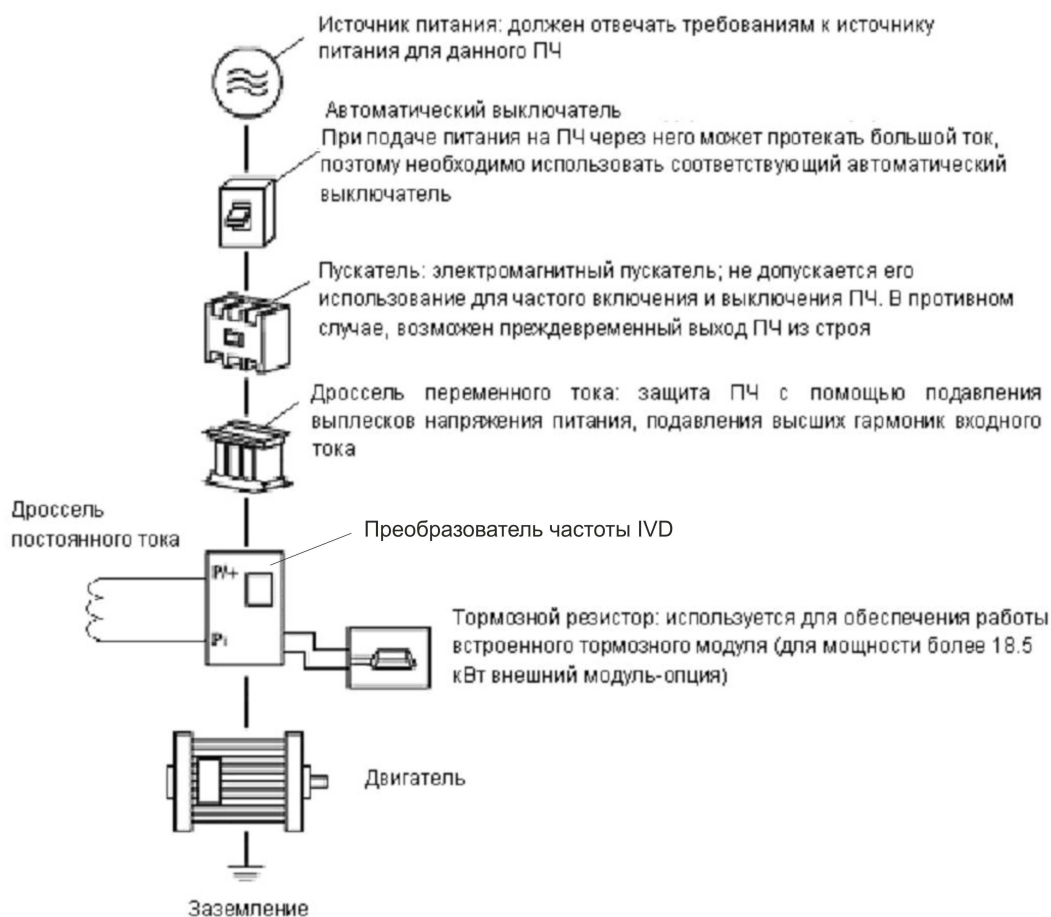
Источник питания: должен отвечать требованиям к источнику питания для данного ПЧ

Автоматический выключатель
При подаче питания на ПЧ через него может протекать большой ток, поэтому необходимо использовать соответствующий автоматический выключатель

Пускатель: электромагнитный пускатель; не допускается его использование для частого включения и выключения ПЧ. В противном случае, возможен преждевременный выход ПЧ из строя

Дроссель переменного тока: защита ПЧ с помощью подавления выплесков напряжения питания, подавления высших гармоник входного тока

Дроссель постоянного тока

Преобразователь частоты IVD

P/+

P1

Тормозной резистор: используется для обеспечения работы встроенного тормозного модуля (для мощности более 18.5 кВт внешний модуль-опция)

Двигатель

Заземление